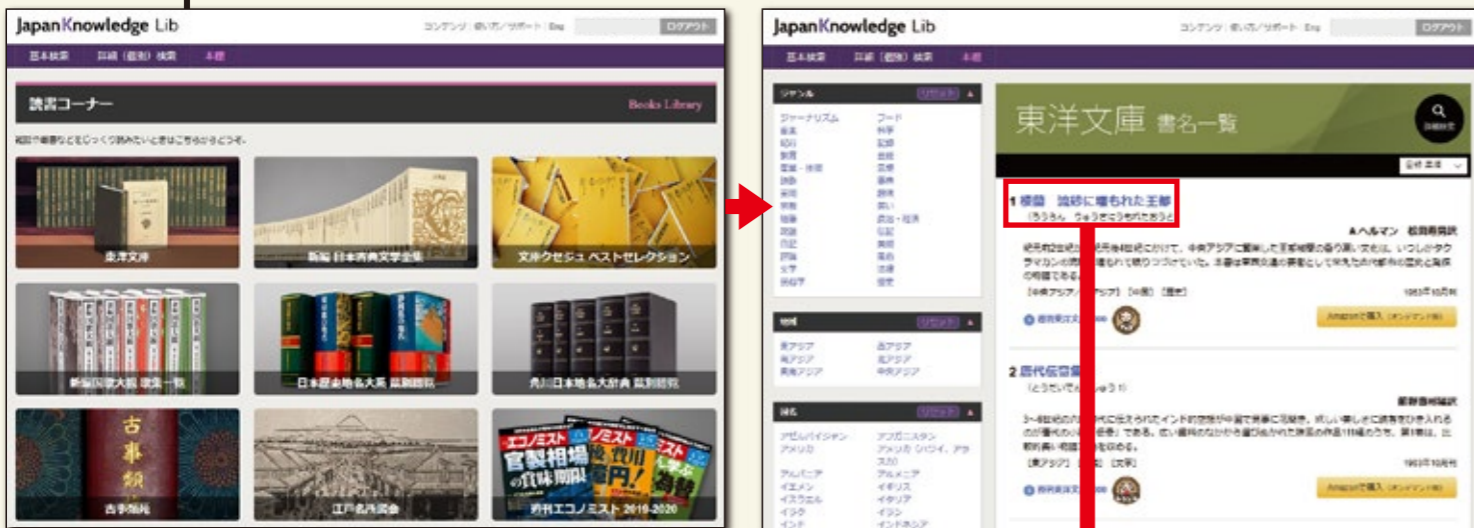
JapanKnowledge Lib

コンテンツ | 使い方/サポート | Eng

ログアウト

基本検索　詳細（個別）検索　本棚

読書コーナー

Books Library

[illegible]

東洋文庫

新編 日本古典文学全集

文庫クセジュ ベストセレクション

新編国歌大観 歌集一覧

日本歴史地名大系 蔵書閲覧

角川日本地名大辞典 蔵書閲覧

古事類苑

古事類苑

江戸名所図会

週刊エコノミスト 2019-2020

エコノミスト

官製相場の賞味期限

JapanKnowledge Lib

コンテンツ | 使い方/サポート | Eng

ログアウト

基本検索　詳細（個別）検索　本棚

ジャンル

リセット

| ジャーナリズム | フード |
|---|---|
| 音楽 | 科学 |
| 絵引 | 紀行 |
| 教育 | 芸能 |
| 宗教・信仰 | 言語 |
| 政治 | 産業 |
| 宗教 | 詩歌 |
| 思想 | 随筆 |
| 地誌 | 政治・経済 |
| 民俗 | 伝記 |
| 日記 | 美術 |
| 評論 | 風俗 |
| 文学 | 法律 |
| 民俗学 | 歴史 |

地域

リセット

| 東アジア | 西アジア |
|---|---|
| 南アジア | 北アジア |
| 東南アジア | 中央アジア |

国名

リセット

| アゼルバイジャン | アフガニスタン |
|---|---|
| アメリカ | アメリカ（ハワイ、アラスカ） |
| アルメニア | アルメニア |
| イエメン | イギリス |
| イスラエル | イタリア |
| イラク | イラン |
| インド | インドネシア |

東洋文庫 書名一覧

詳細検索

1 楼蘭 流砂に埋もれた王都

（ろうらん　りゅうさにうもれたおうと）

A.ヘルマン　松田寿男訳

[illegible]

[中央アジア] [アジア] [中国] [歴史]

1963年10月刊

Amazonで購入（オンデマンド版）

2 唐代伝奇集

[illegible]

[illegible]

[東アジア] [中国] [文学]

1963年10月刊

Amazonで購入（オンデマンド版）